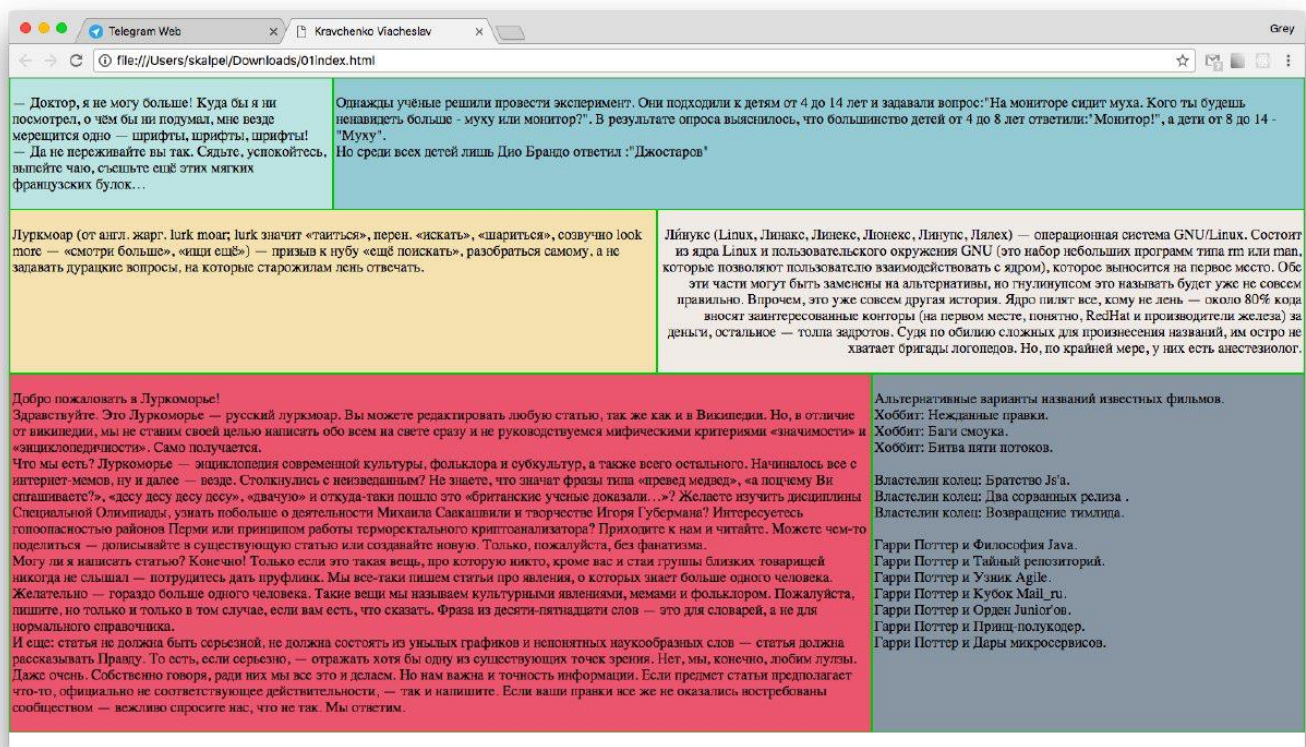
Telegram Web
Kravchenko Viacheslav
Grey
file:///Users/skalpel/Downloads/01index.html

— Доктор, я не могу больше! Куда бы я ни посмотрел, о чём бы ни подумал, мне везде мерещится одно — шрифты, шрифты, шрифты!
— Да не переживайте вы так. Сядьте, успокойтесь, выпейте чаю, съешьте ещё этих мягких французских булок…

Однажды учёные решили провести эксперимент. Они подходили к детям от 4 до 14 лет и задавали вопрос:"На мониторе сидит муха. Кого ты будешь ненавидеть больше - муху или монитор?". В результате опроса выяснилось, что большинство детей от 4 до 8 лет ответили:"Монитор!", а дети от 8 до 14 - "Муху".
Но среди всех детей лишь Дио Брандо ответил :"Джостаров"

Луркмоар (от англ. жарг. lurk moar; lurk значит «таиться», перен. «искать», «шариться», созвучно look more — «смотри больше», «ищи ещё») — призыв к нубу «ещё поискать», разобраться самому, а не задавать дурацкие вопросы, на которые старожилам лень отвечать.

Ли́нукс (Linux, Линакс, Линекс, Люнекс, Линупс, Лялех) — операционная система GNU/Linux. Состоит из ядра Linux и пользовательского окружения GNU (это набор небольших программ типа rm или man, которые позволяют пользователю взаимодействовать с ядром), которое выносится на первое место. Обе эти части могут быть заменены на альтернативы, но гнулинупсом это называть будет уже не совсем правильно. Впрочем, это уже совсем другая история. Ядро пилят все, кому не лень — около 80% кода вносят заинтересованные конторы (на первом месте, понятно, RedHat и производители железа) за деньги, остальное — толпа задротов. Судя по обилию сложных для произнесения названий, им остро не хватает бригады логопедов. Но, по крайней мере, у них есть анестезиолог.

Добро пожаловать в Луркоморье!
Здравствуйте. Это Луркоморье — русский луркмоар. Вы можете редактировать любую статью, так же как и в Википедии. Но, в отличие от википедии, мы не ставим своей целью написать обо всем на свете сразу и не руководствуемся мифическими критериями «значимости» и «энциклопедичности». Само получается.
Что мы есть? Луркоморье — энциклопедия современной культуры, фольклора и субкультур, а также всего остального. Начиналось все с интернет-мемов, ну и далее — везде. Столкнулись с неизведанным? Не знаете, что значат фразы типа «превед медвед», «а почему Вы спрашиваете?», «десу десу десу десу», «двачую» и откуда-таки пошло это «британские ученые доказали…»? Желаете изучить дисциплины Специальной Олимпиады, узнать побольше о деятельности Михаила Саакашвили и творчестве Игоря Губермана? Интересуетесь гопоопасностью районов Перми или принципом работы терморектального криптоанализатора? Приходите к нам и читайте. Можете чем-то поделиться — дописывайте в существующую статью или создавайте новую. Только, пожалуйста, без фанатизма.
Могу ли я написать статью? Конечно! Только если это такая вещь, про которую никто, кроме вас и стаи группы близких товарищей никогда не слышал — потрудитесь дать пруфлинк. Мы все-таки пишем статьи про явления, о которых знает больше одного человека. Желательно — гораздо больше одного человека. Такие вещи мы называем культурными явлениями, мемами и фольклором. Пожалуйста, пишите, но только и только в том случае, если вам есть, что сказать. Фраза из десяти-пятнадцати слов — это для словарей, а не для нормального справочника.
И еще: статья не должна быть серьезной, не должна состоять из унылых графиков и непонятных наукообразных слов — статья должна рассказывать Правду. То есть, если серьезно, — отражать хотя бы одну из существующих точек зрения. Нет, мы, конечно, любим лулзы. Даже очень. Собственно говоря, ради них мы все это и делаем. Но нам важна и точность информации. Если предмет статьи предполагает что-то, официально не соответствующее действительности, — так и напишите. Если ваши правки все же не оказались востребованы сообществом — вежливо спросите нас, что не так. Мы ответим.

Альтернативные варианты названий известных фильмов.
Хоббит: Нежданные правки.
Хоббит: Баги смоука.
Хоббит: Битва пяти потоков.

Властелин колец: Братство Js'a.
Властелин колец: Два сорванных релиза .
Властелин колец: Возвращение тимлида.

Гарри Поттер и Философия Java.
Гарри Поттер и Тайный репозиторий.
Гарри Поттер и Узник Agile.
Гарри Поттер и Кубок Mail_ru.
Гарри Поттер и Орден Junior'ов.
Гарри Поттер и Принц-полукодер.
Гарри Поттер и Дары микросервисов.